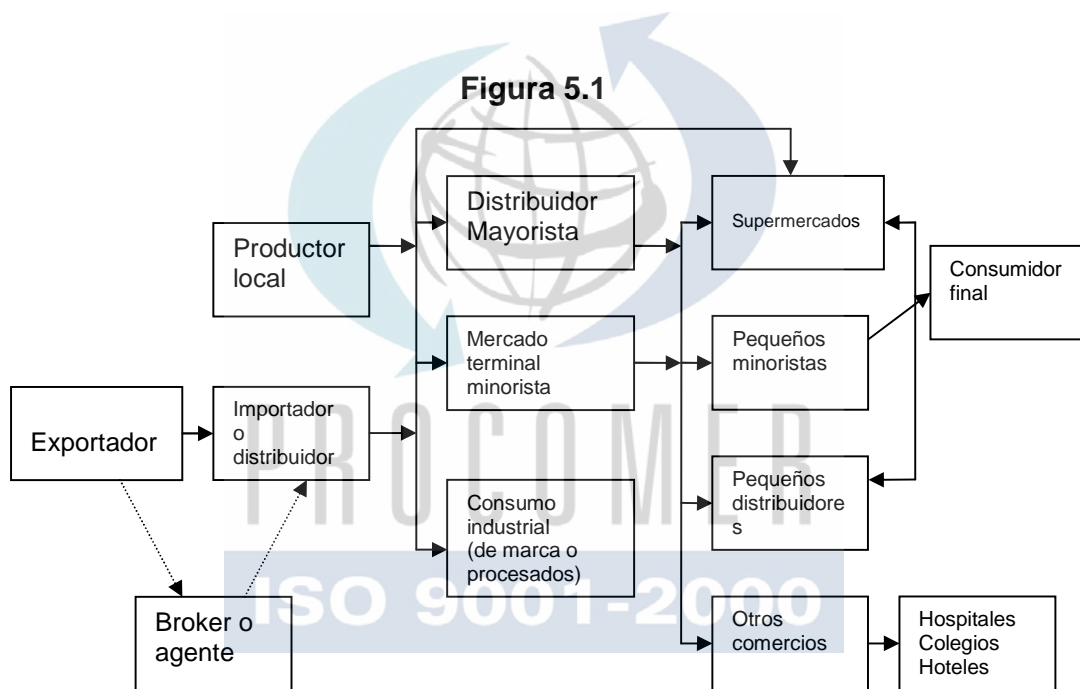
Figura 5.1

Productor local

Distribuidor Mayorista

Supermercados

Consumidor final

Mercado terminal minorista

Pequeños minoristas

Exportador

Importador o distribuidor

Pequeños distribuidore s

Consumo industrial (de marca o procesados)

Broker o agente

Otros comercios

Hospitales Colegios Hoteles

PROCOMER

ISO 9001-2000